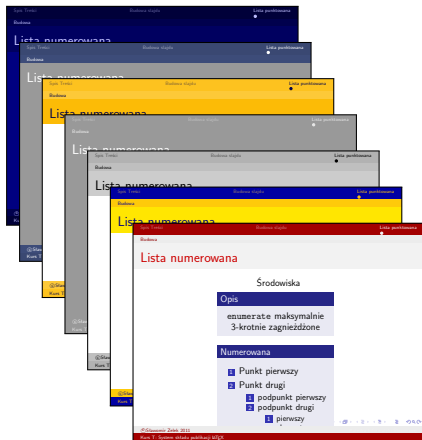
Spis Treści
Budowa slajdu
Lista punktowana
Budowa
Lista numerowana

Spis Treści
Budowa slajdu
Lista punktowana
Budowa
Lista numerowana

Spis Treści
Budowa slajdu
Lista punktowana
Budowa
Lista numerowana

Budowa
Lista numerowana

Spis Treści
Budowa slajdu
Lista punktowana
Budowa
Lista numerowana

Spis Treści
Budowa slajdu
Lista punktowana
Budowa
Lista numerowana

Spis Treści
Budowa slajdu
Lista punktowana
Budowa
Lista numerowana

Środowiska

Opis
enumerate maksymalnie 3-krotnie zagnieżdżone

Numerowana
1 Punkt pierwszy
2 Punkt drugi
1 podpunkt pierwszy
2 podpunkt drugi
1 pierwszy

©Sławomir Zieleń 2011
Kurs 7 - System składu publikacji LaTeX